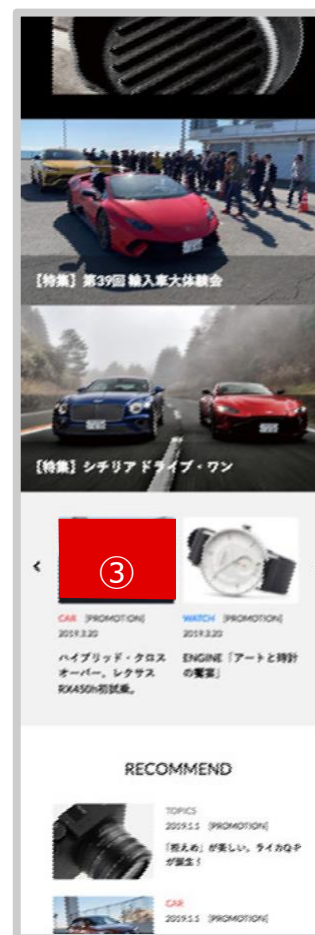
【特集】第39回 輸入車大試乗会

【特集】シチリア ドライブ・ワン

‹

③

CAR [PROMOTION]
2019.3.20
ハイブリッド・クロスオーバー。レクサスRX450h初試乗。

WATCH [PROMOTION]
2019.3.20
ENGINE「アートと時計の饗宴」

RECOMMEND

TOPICS
2019.1.5 [PROMOTION]
「控えめ」が美しい。ライカQ-Pが誕生！

CAR
2019.1.5 [PROMOTION]